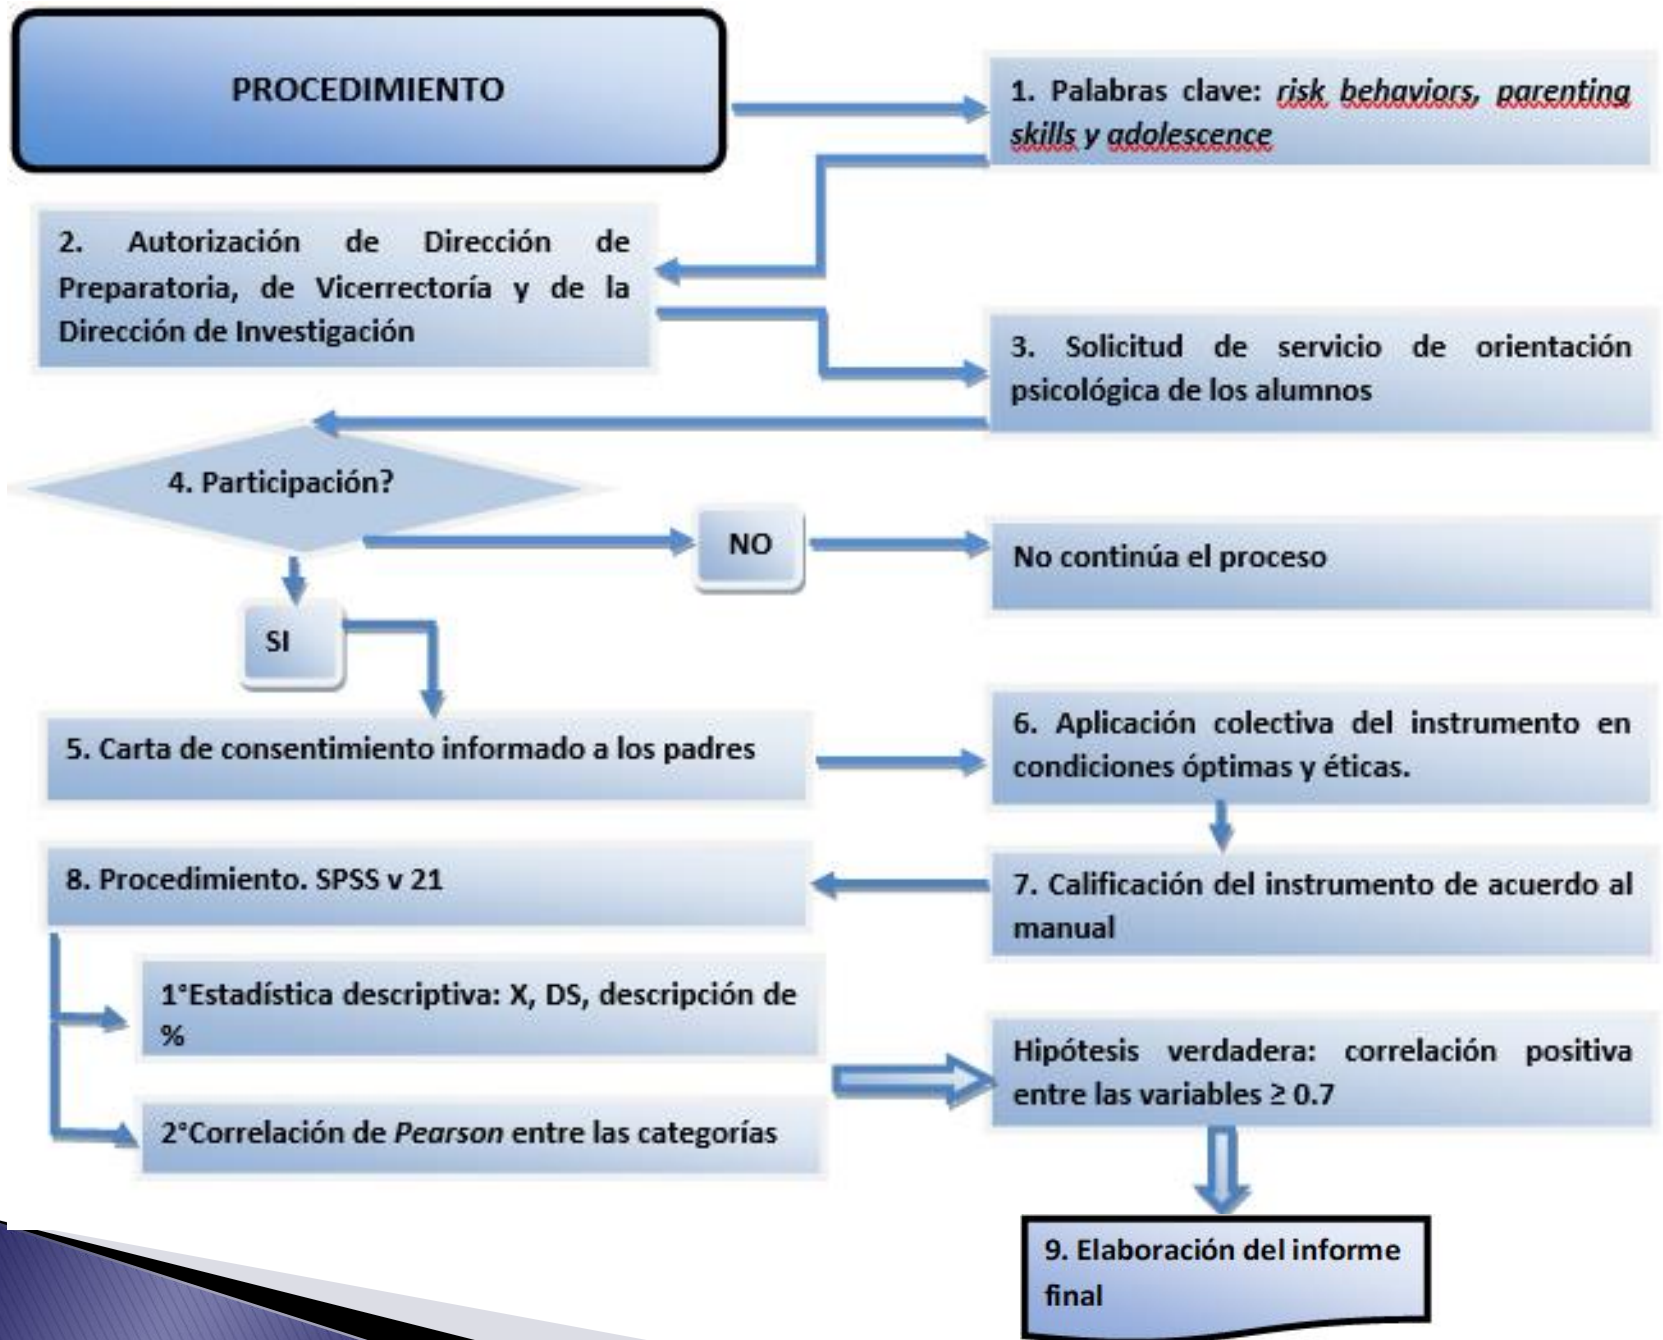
PROCEDIMIENTO

1. Palabras clave: risk behaviors, parenting skills y adolescence

2. Autorización de Dirección de Preparatoria, de Vicerrectoría y de la Dirección de Investigación

3. Solicitud de servicio de orientación psicológica de los alumnos

4. Participación?

NO

No continúa el proceso

SI

5. Carta de consentimiento informado a los padres

6. Aplicación colectiva del instrumento en condiciones óptimas y éticas.

7. Calificación del instrumento de acuerdo al manual

8. Procedimiento. SPSS v 21

1°Estadística descriptiva: X, DS, descripción de %

2°Correlación de Pearson entre las categorías

Hipótesis verdadera: correlación positiva entre las variables $\geq 0.7$

9. Elaboración del informe final